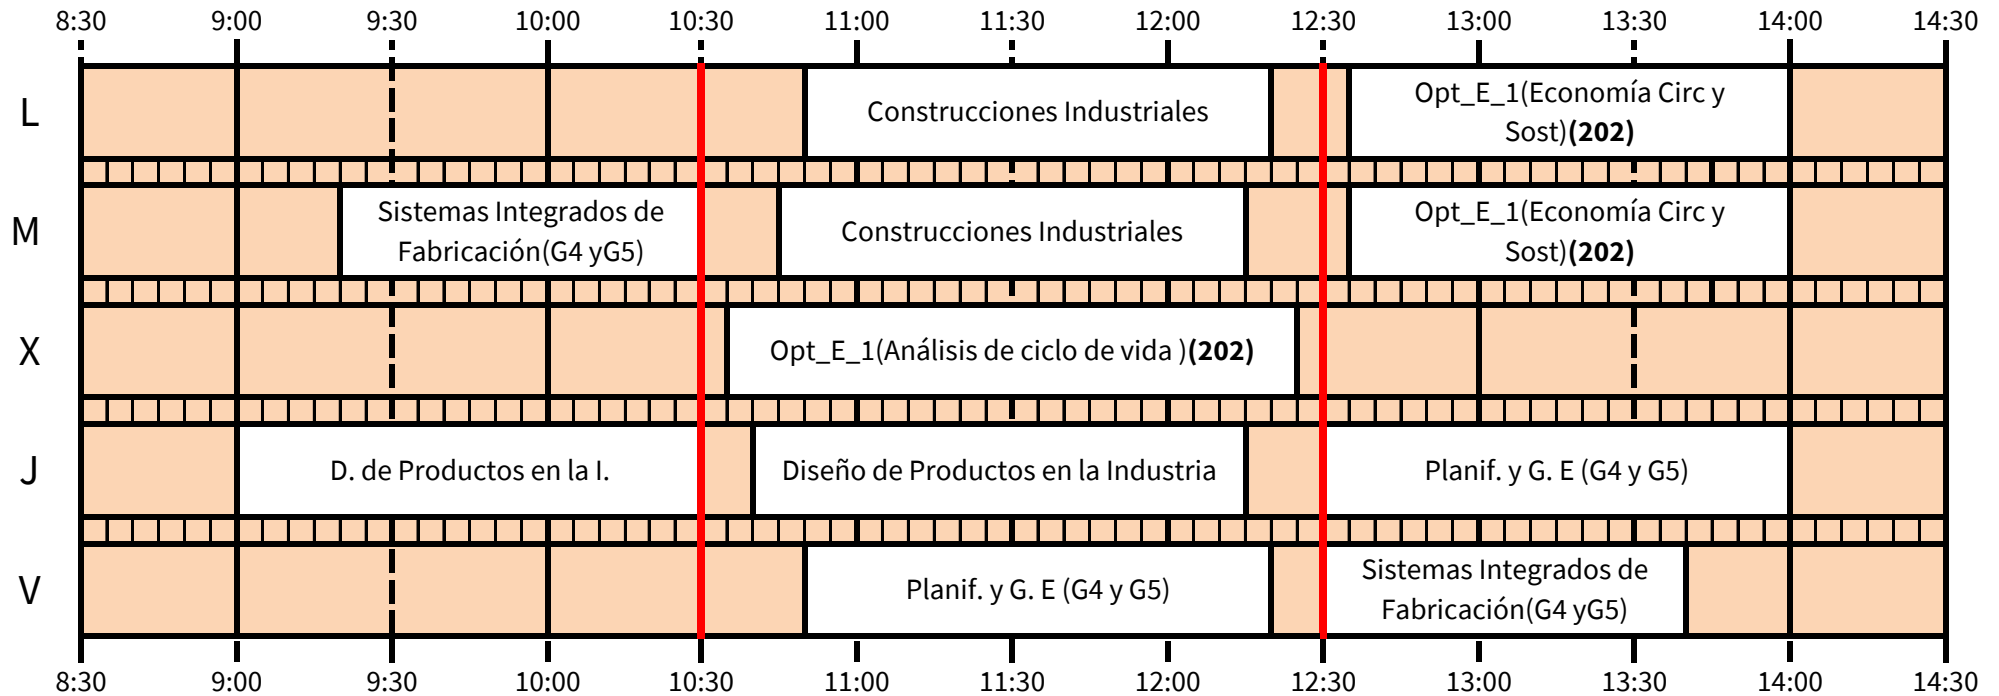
8:30 9:00 9:30 10:00 10:30 11:00 11:30 12:00 12:30 13:00 13:30 14:00 14:30

L
Construcciones Industriales
Opt_E_1(Economía Circ y Sost)**(202)**

M
Sistemas Integrados de Fabricación(G4 yG5)
Construcciones Industriales
Opt_E_1(Economía Circ y Sost)**(202)**

X
Opt_E_1(Análisis de ciclo de vida )**(202)**

J
D. de Productos en la I.
Diseño de Productos en la Industria
Planif. y G. E (G4 y G5)

V
Planif. y G. E (G4 y G5)
Sistemas Integrados de Fabricación(G4 yG5)

8:30 9:00 9:30 10:00 10:30 11:00 11:30 12:00 12:30 13:00 13:30 14:00 14:30